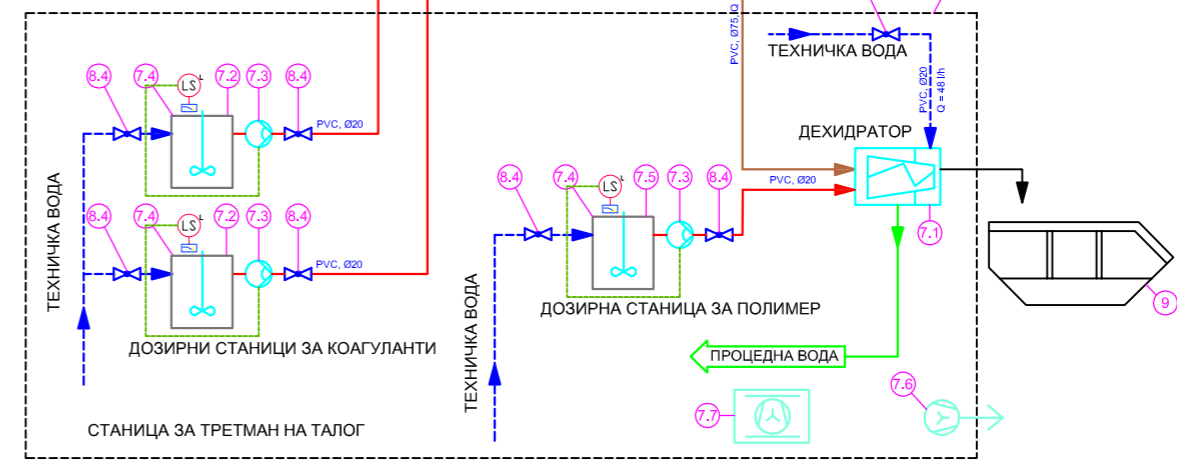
8.4
7.4
LS
L
7.2
7.3
8.4
PVC, Ø20

8.4
7.4
LS
L
7.2
7.3
8.4
PVC, Ø20

ТЕХНИЧКА ВОДА

ДОЗИРНИ СТАНИЦИ ЗА КОАГУЛАНТИ

PVC, Ø75,IQ

ТЕХНИЧКА ВОДА

PVC, Ø20
Q = 48 l/h

ДЕХИДРАТОР

8.4
7.4
LS
L
7.5
7.3
8.4
PVC, Ø20

7.1

ТЕХНИЧКА ВОДА

ДОЗИРНА СТАНИЦА ЗА ПОЛИМЕР

9

ПРОЦЕДНА ВОДА

7.7

7.6

СТАНИЦА ЗА ТРЕТМАН НА ТАЛОГ